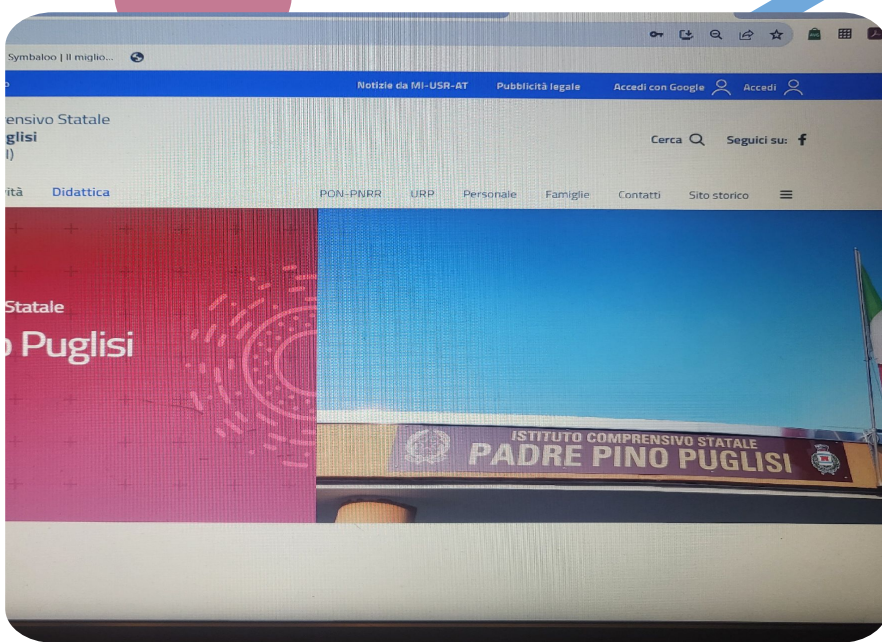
Symbaloo | Il miglio...

Notizie da MI-USR-AT Pubblicità legale Accedi con Google Accedi

rensivo Statale
iglisi
I)

Cerca Seguici su:

ità Didattica

PON-PNRR URP Personale Famiglie Contatti Sito storico

Statale
Puglisi

ISTITUTO COMPRENSIVO STATALE
PADRE PINO PUGLISI